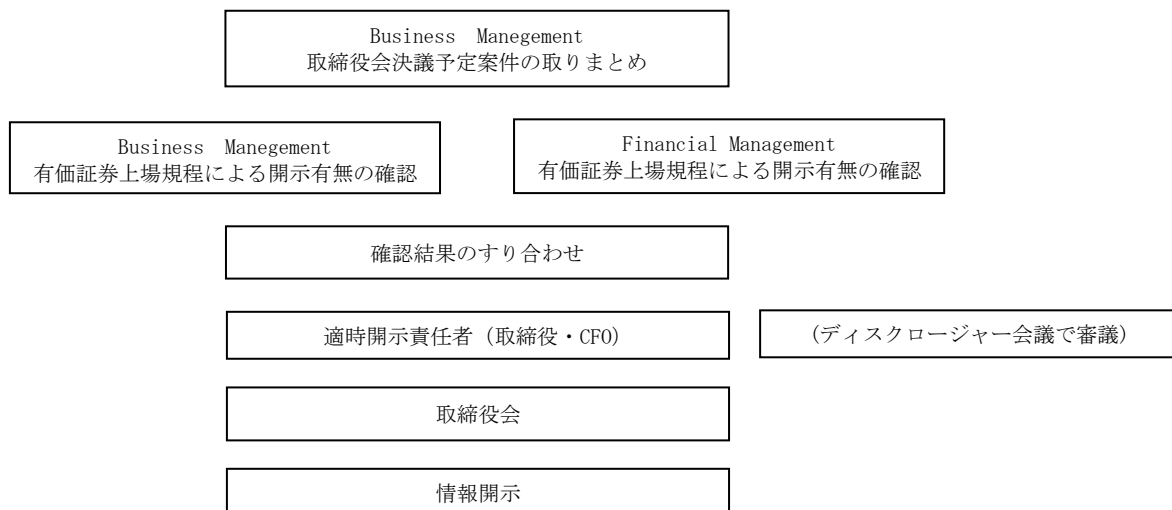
Business Manegement
取締役会決議予定案件の取りまとめ

Business Manegement
有価証券上場規程による開示有無の確認

Financial Management
有価証券上場規程による開示有無の確認

確認結果のすり合わせ

適時開示責任者（取締役・CFO）

（ディスクロージャー会議で審議）

取締役会

情報開示